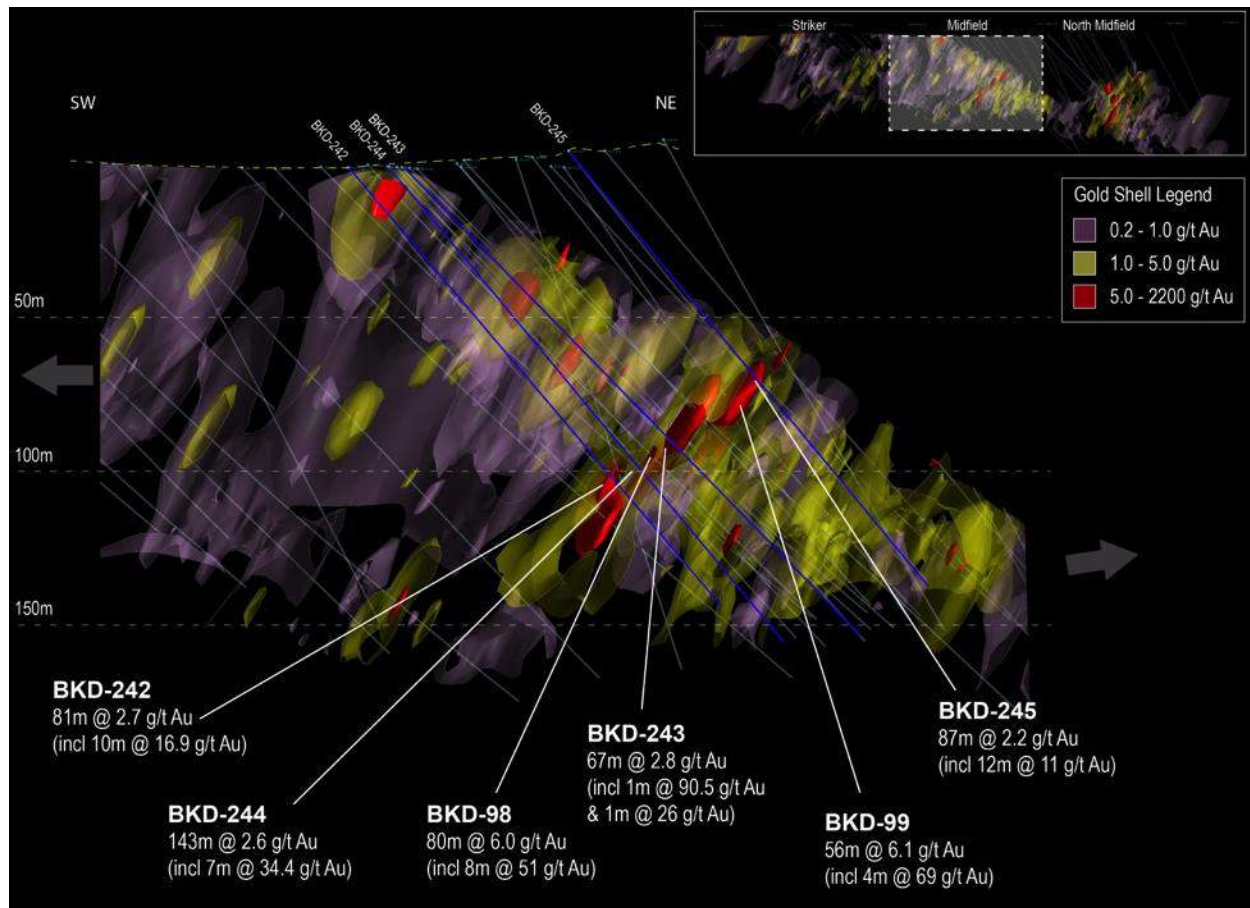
Striker
Midfield
North Midfield

SW
NE

BKD-242
BKD-244
BKD-243
BKD-245

Gold Shell Legend
0.2 - 1.0 g/t Au
1.0 - 5.0 g/t Au
5.0 - 2200 g/t Au

50m
100m
150m

BKD-242
81m @ 2.7 g/t Au
(incl 10m @ 16.9 g/t Au)

BKD-244
143m @ 2.6 g/t Au
(incl 7m @ 34.4 g/t Au)

BKD-98
80m @ 6.0 g/t Au
(incl 8m @ 51 g/t Au)

BKD-243
67m @ 2.8 g/t Au
(incl 1m @ 90.5 g/t Au
& 1m @ 26 g/t Au)

BKD-99
56m @ 6.1 g/t Au
(incl 4m @ 69 g/t Au)

BKD-245
87m @ 2.2 g/t Au
(incl 12m @ 11 g/t Au)